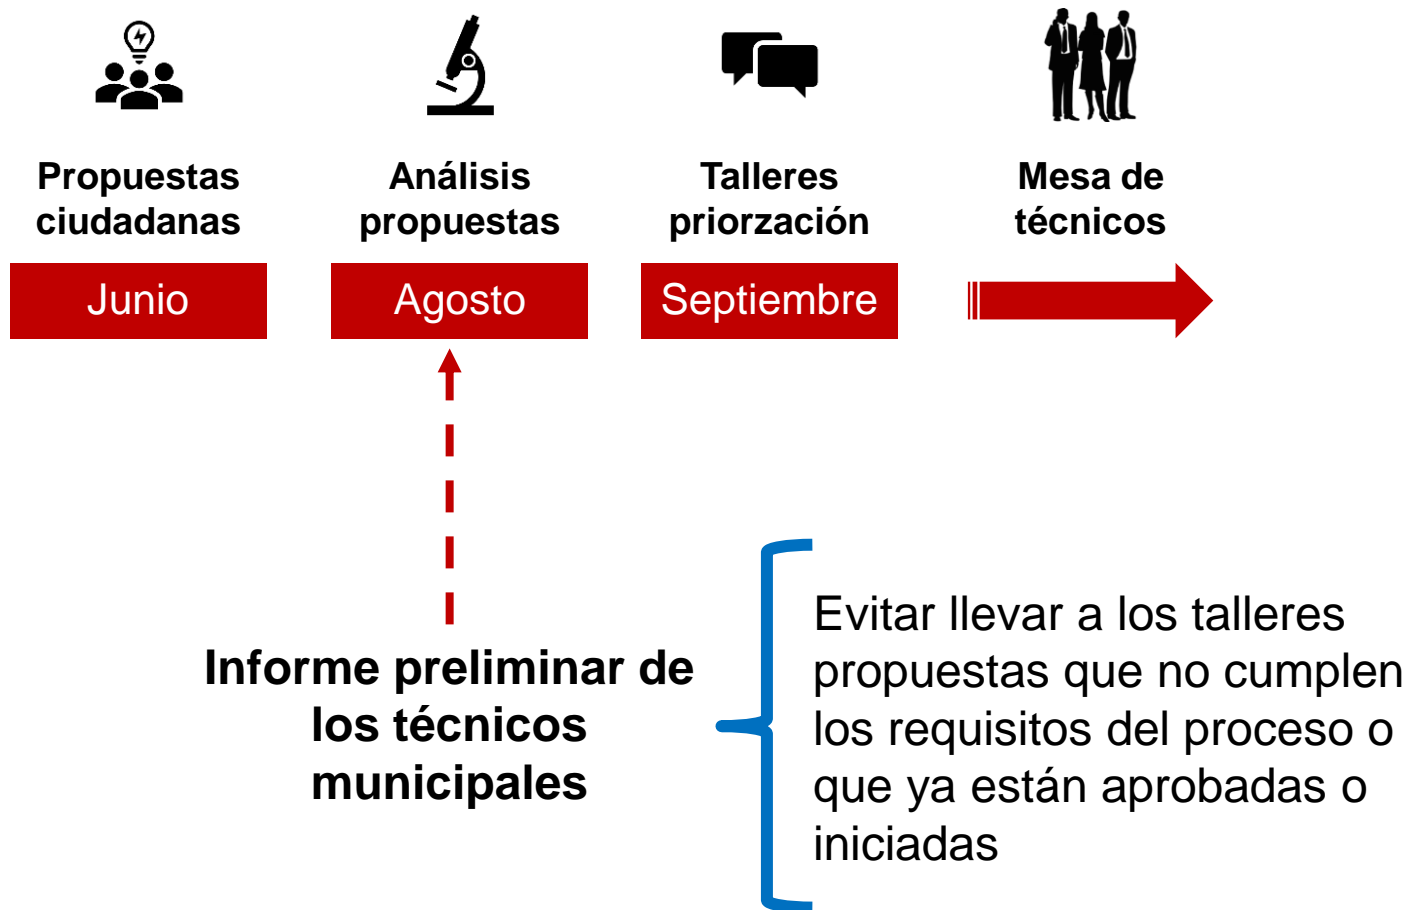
Propuestas ciudadanas

Junio

Análisis propuestas

Agosto

Talleres priorzación

Septiembre

Mesa de técnicos

Informe preliminar de los técnicos municipales

Evitar llevar a los talleres propuestas que no cumplen los requisitos del proceso o que ya están aprobadas o iniciadas